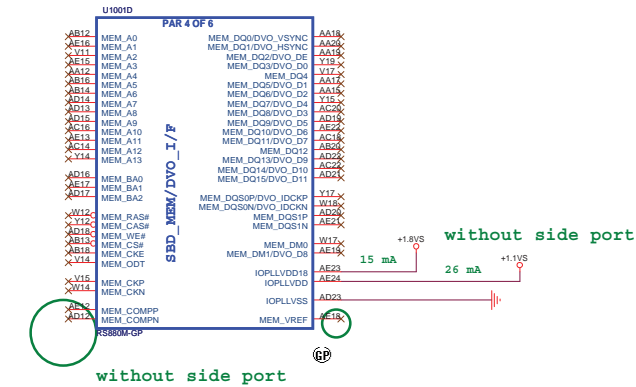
U1001D
PAR 4 OF 6
SBD_MEM/DVO_I/F

AB12 MEM_A0
AE16 MEM_A1
Y11 MEM_A2
AE15 MEM_A3
AA12 MEM_A4
AB16 MEM_A5
AB14 MEM_A6
AD14 MEM_A7
AD13 MEM_A8
AD15 MEM_A9
AC16 MEM_A10
AE13 MEM_A11
AC14 MEM_A12
Y14 MEM_A13

AD16 MEM_BA0
AE17 MEM_BA1
AD17 MEM_BA2

W12 MEM_RAS#
Y16 MEM_CAS#
AA13 MEM_WE#
AB13 MEM_CS#
AB18 MEM_CKE
V14 MEM_ODT

V15 MEM_CKP
W14 MEM_CKN

AE12 MEM_COMPP
AD12 MEM_COMPN

RS880M-GP

MEM_DQ0/DVO_VSYNC AA18
MEM_DQ1/DVO_HSYNC AA20
MEM_DQ2/DVO_DE AA19
MEM_DQ3/DVO_D0 Y19
MEM_DQ4 V17
MEM_DQ5/DVO_D1 AA17
MEM_DQ6/DVO_D2 AA15
MEM_DQ7/DVO_D4 Y15
MEM_DQ8/DVO_D3 AC20
MEM_DQ9/DVO_D5 AD19
MEM_DQ10/DVO_D6 AE22
MEM_DQ11/DVO_D7 AC18
MEM_DQ12 AB20
MEM_DQ13/DVO_D9 AD22
MEM_DQ14/DVO_D10 AC22
MEM_DQ15/DVO_D11 AD21

MEM_DQS0P/DVO_IDCKP Y17
MEM_DQS0N/DVO_IDCKN W18
MEM_DQS1P AD20
MEM_DQS1N AE21

MEM_DM0 W17
MEM_DM1/DVO_D8 AE19

IOPLLVDD18 AE23
IOPLLVDD AE24
IOPLLVSS AD23
MEM_VREF AE18

+1.8VS
+1.1VS
15 mA
26 mA

without side port

without side port

GP